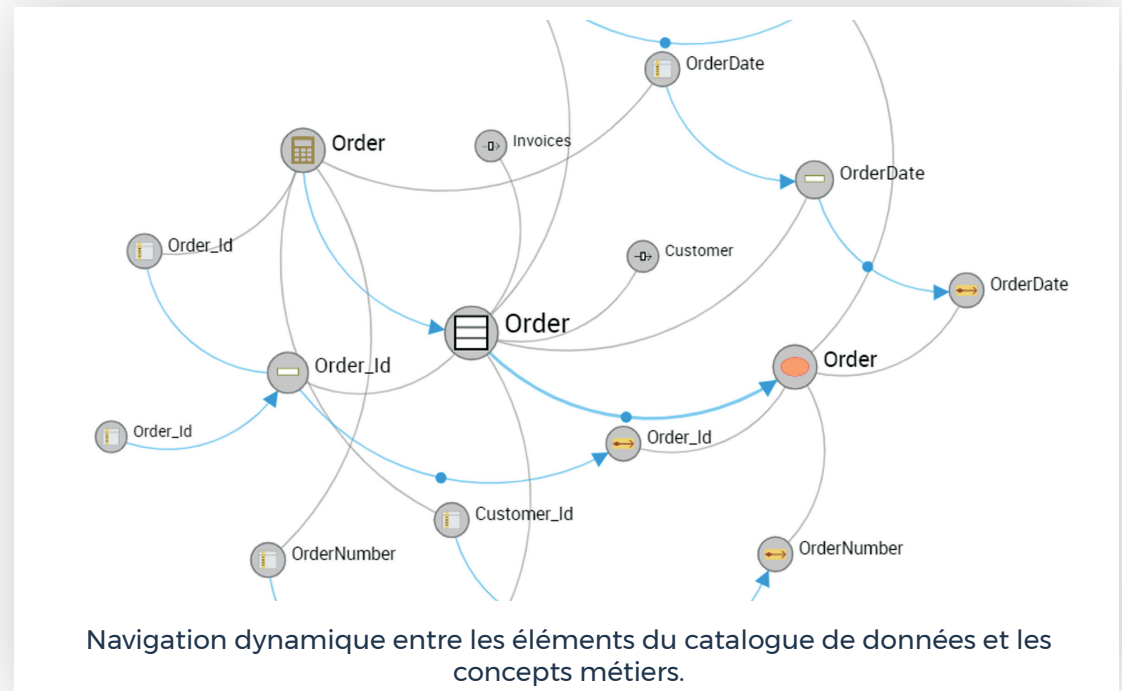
OrderDate

Order

Invoices

OrderDate

Order_Id

Customer

OrderDate

Order

Order_Id

Order

Order_Id

Order_Id

Customer_Id

OrderNumber

OrderNumber

Navigation dynamique entre les éléments du catalogue de données et les concepts métiers.